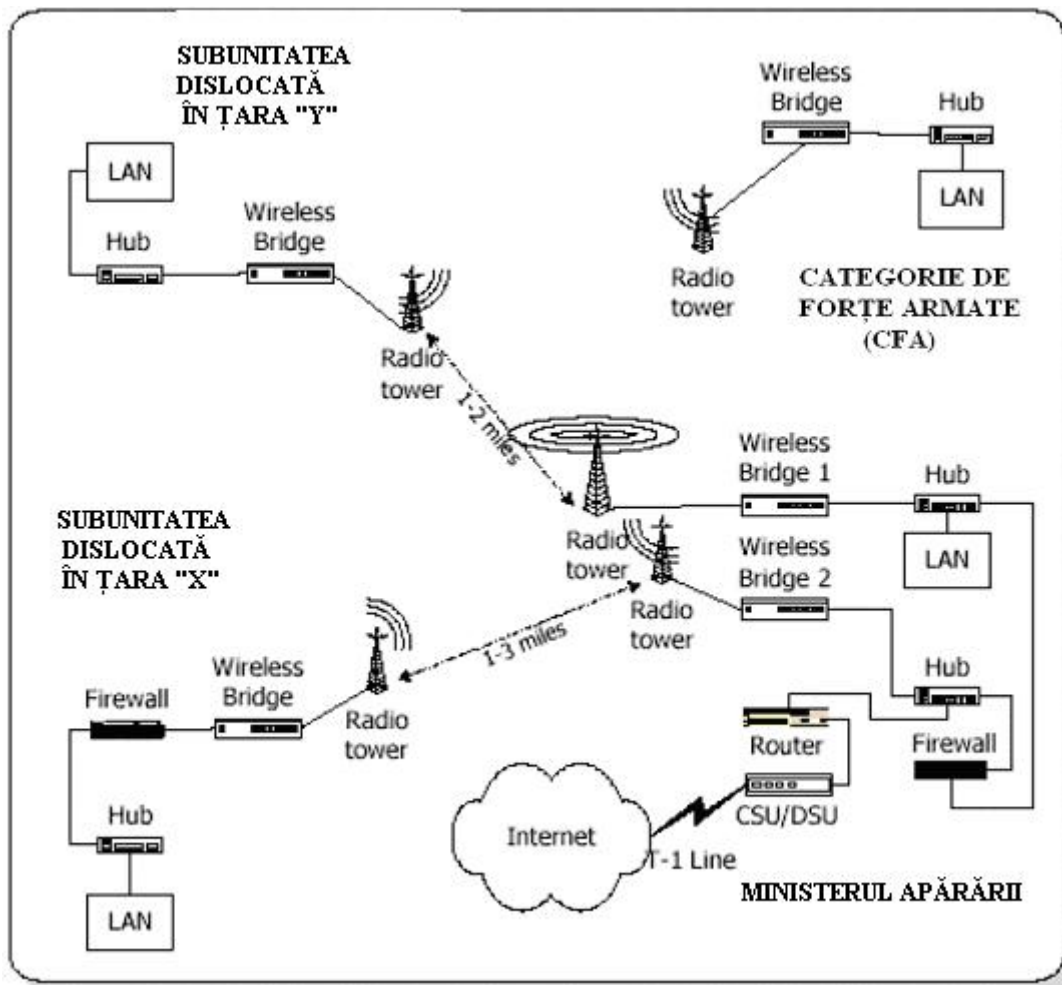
SUBUNITATEA DISLOCATĂ ÎN ȚARA "Y"

LAN

Hub

Wireless Bridge

Radio tower

Wireless Bridge

Hub

LAN

Radio tower

CATEGORIE DE FORȚE ARMATE (CFA)

1-2 miles

Wireless Bridge 1

Hub

SUBUNITATEA DISLOCATĂ ÎN ȚARA "X"

Radio tower

LAN

Wireless Bridge 2

Radio tower

1-3 miles

Wireless Bridge

Firewall

Radio tower

Hub

Router

Firewall

CSU/DSU

Internet

T-1 Line

Hub

LAN

MINISTERUL APĂRĂRII